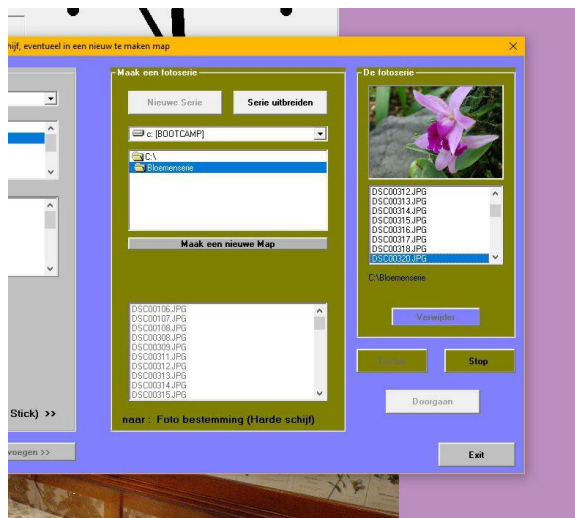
hijf, eventueel in een nieuw te maken map

×

Maak een fotoserie

Nieuwe Serie

Serie uitbreiden

c: [BOOTCAMP]

C:\

Bloemenserie

Maak een nieuwe Map

DSC00106.JPG
DSC00107.JPG
DSC00108.JPG
DSC00308.JPG
DSC00309.JPG
DSC00311.JPG
DSC00312.JPG
DSC00313.JPG
DSC00314.JPG
DSC00315.JPG

naar : Foto bestemming (Harde schijf)

De fotoserie

DSC00312.JPG
DSC00313.JPG
DSC00314.JPG
DSC00315.JPG
DSC00316.JPG
DSC00317.JPG
DSC00318.JPG
DSC00320.JPG

C:\Bloemenserie

Verwijder

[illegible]

Stop

Doorgaan

Exit

Stick) >>

voegen >>